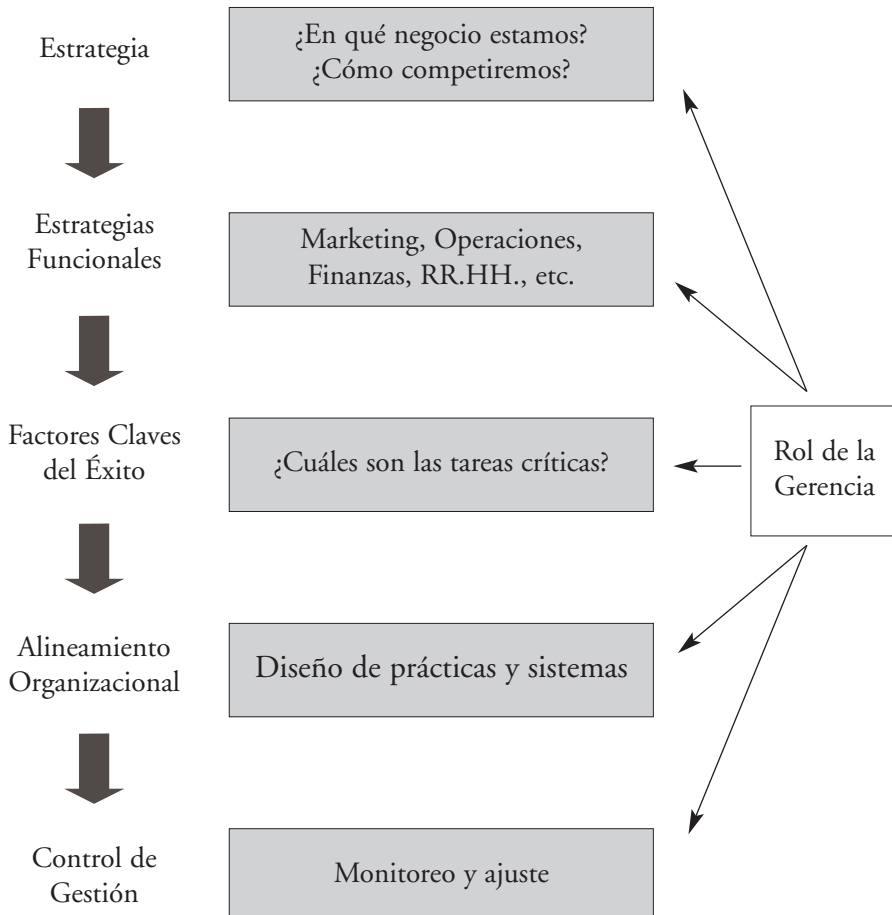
Estrategia

¿En qué negocio estamos?
¿Cómo competiremos?

Estrategias Funcionales

Marketing, Operaciones, Finanzas, RR.HH., etc.

Factores Claves del Éxito

¿Cuáles son las tareas críticas?

Rol de la Gerencia

Alineamiento Organizacional

Diseño de prácticas y sistemas

Control de Gestión

Monitoreo y ajuste